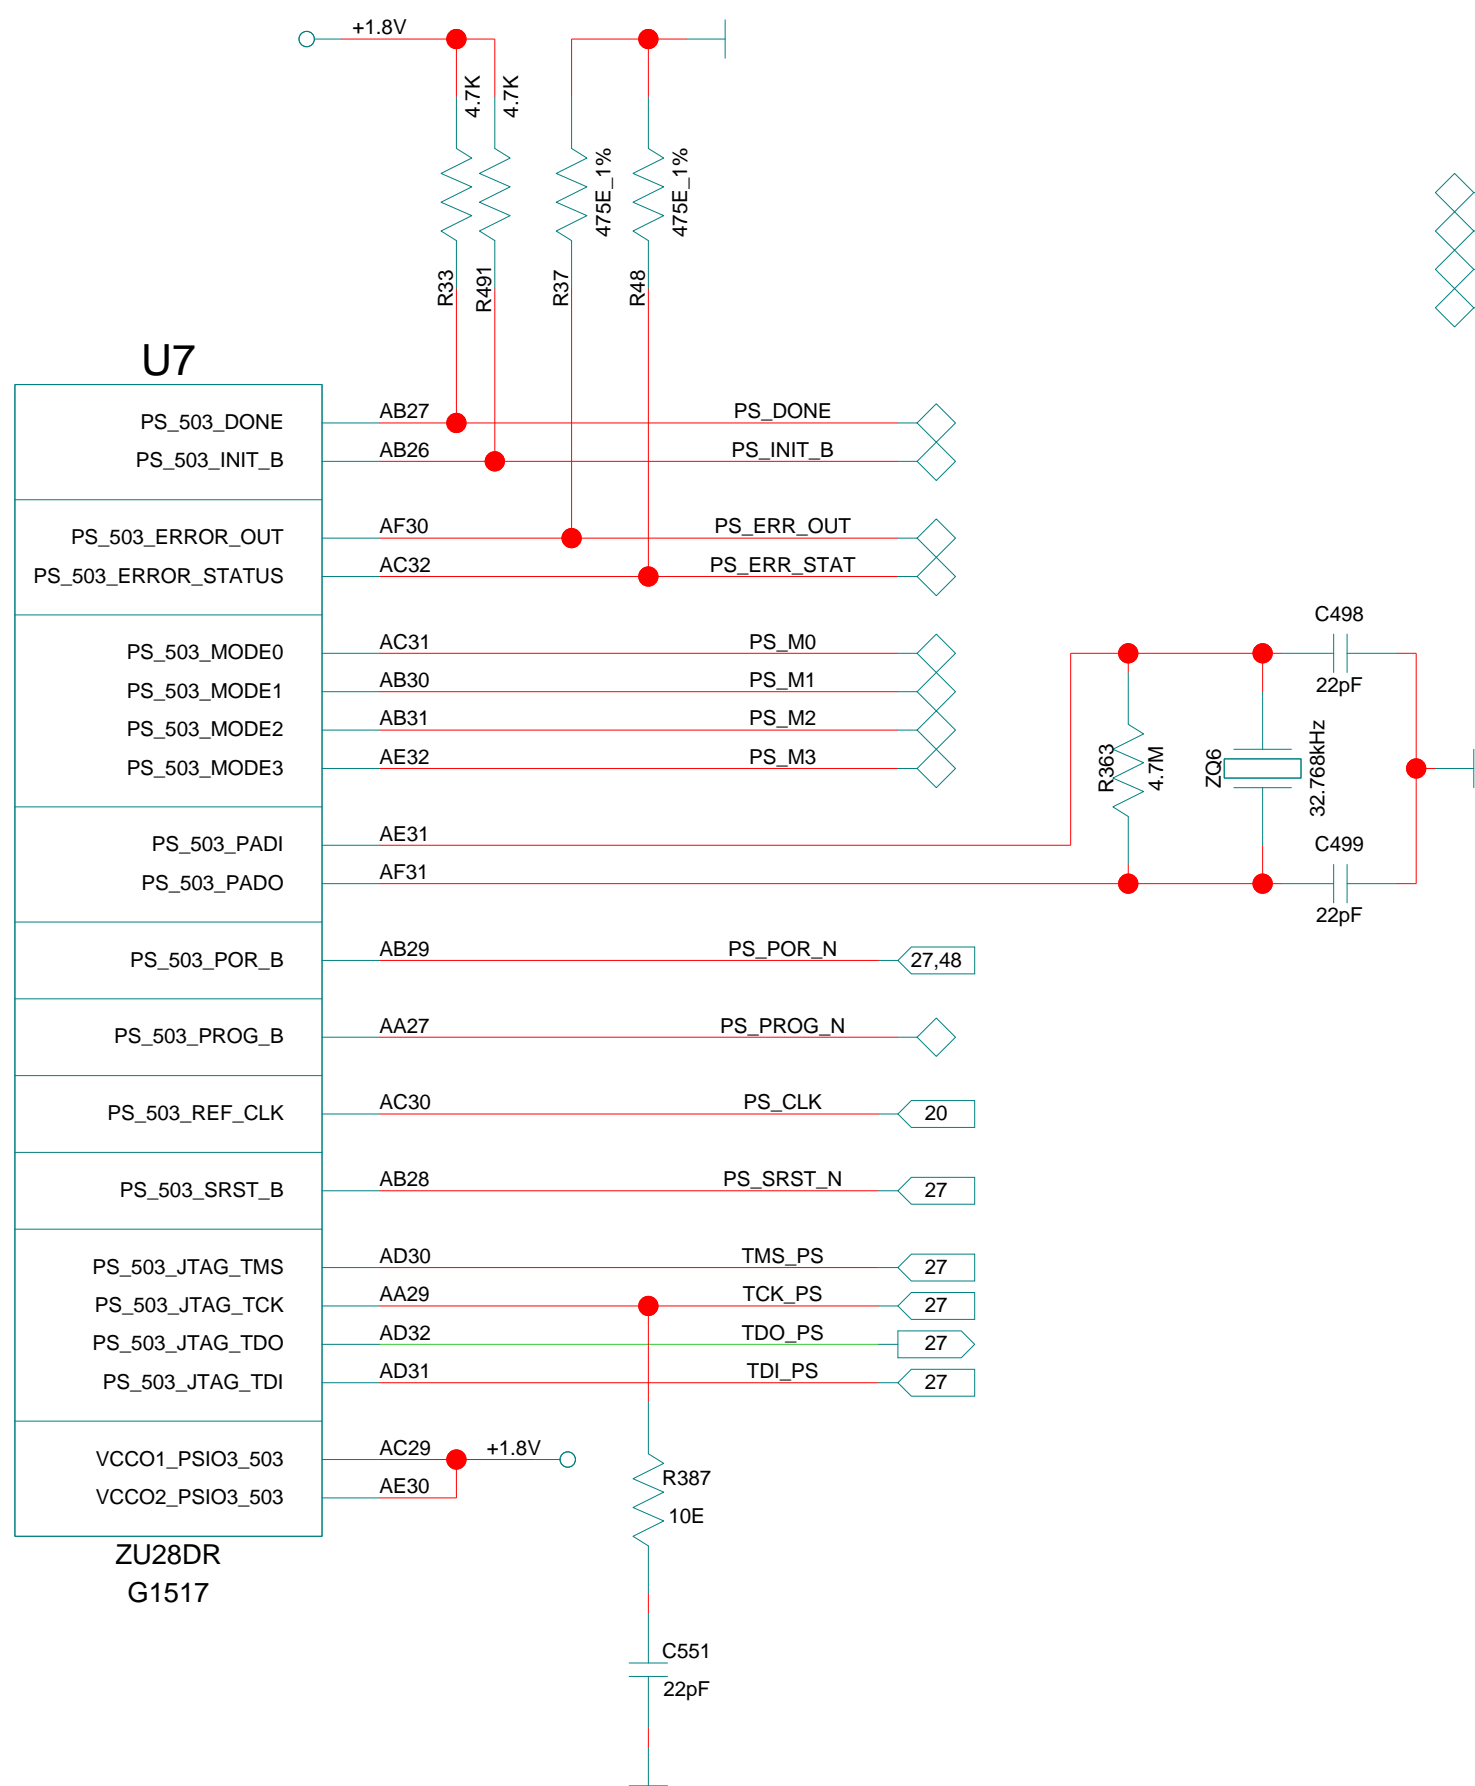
+1.8V

4.7K
4.7K
475E_1%
475E_1%

R33
R491
R37
R48

U7

PS_503_DONE
PS_503_INIT_B
PS_503_ERROR_OUT
PS_503_ERROR_STATUS
PS_503_MODE0
PS_503_MODE1
PS_503_MODE2
PS_503_MODE3
PS_503_PADI
PS_503_PADO
PS_503_POR_B
PS_503_PROG_B
PS_503_REF_CLK
PS_503_SRST_B
PS_503_JTAG_TMS
PS_503_JTAG_TCK
PS_503_JTAG_TDO
PS_503_JTAG_TDI
VCCO1_PSIO3_503
VCCO2_PSIO3_503

ZU28DR
G1517

AB27 PS_DONE
AB26 PS_INIT_B
AF30 PS_ERR_OUT
AC32 PS_ERR_STAT
AC31 PS_M0
AB30 PS_M1
AB31 PS_M2
AE32 PS_M3
AE31
AF31
AB29 PS_POR_N 27,48
AA27 PS_PROG_N
AC30 PS_CLK 20
AB28 PS_SRST_N 27
AD30 TMS_PS 27
AA29 TCK_PS 27
AD32 TDO_PS 27
AD31 TDI_PS 27
AC29 +1.8V
AE30

C498
22pF
R363
4.7M
ZQ6
32.768kHz
C499
22pF

R387
10E
C551
22pF